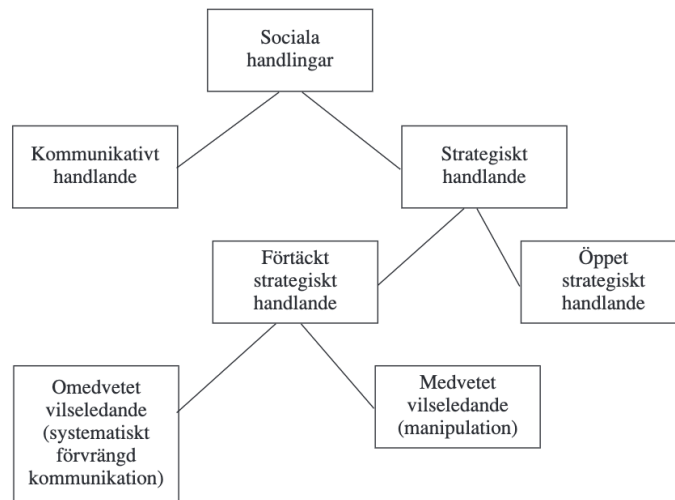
Sociala handlingar

Kommunikativt handlande

Strategiskt handlande

Förtäckt strategiskt handlande

Öppet strategiskt handlande

Omedvetet vilseledande (systematiskt förvrängd kommunikation)

Medvetet vilseledande (manipulation)